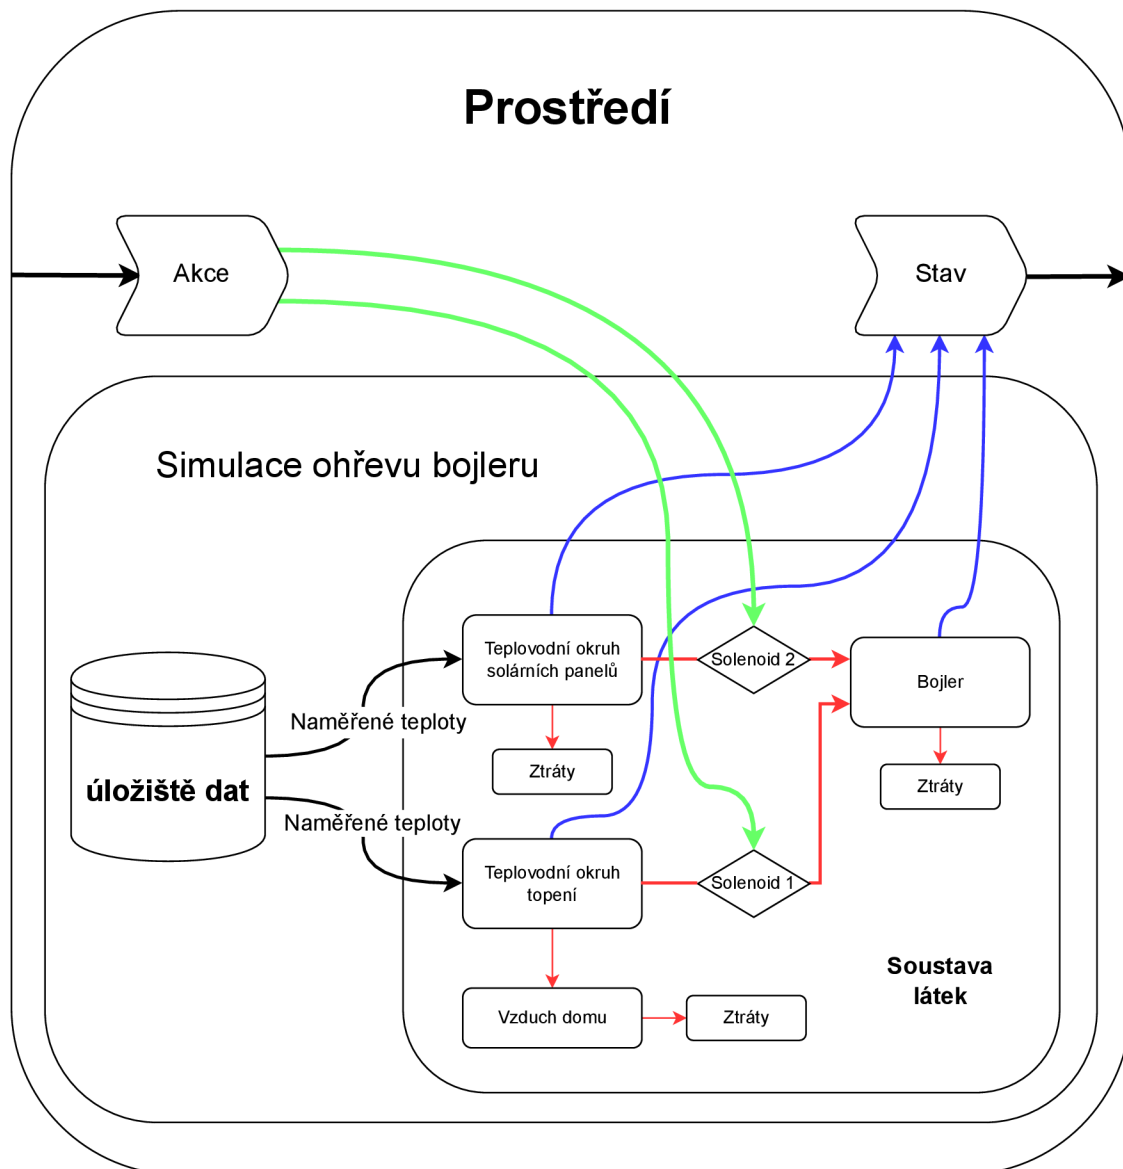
Prostředí

Akce

Stav

Simulace ohřevu bojleru

Teplovodní okruh solárních panelů

Solenoid 2

Bojler

Naměřené teploty

Ztráty

Ztráty

úložiště dat

Naměřené teploty

Teplovodní okruh topení

Solenoid 1

Soustava látek

Vzduch domu

Ztráty